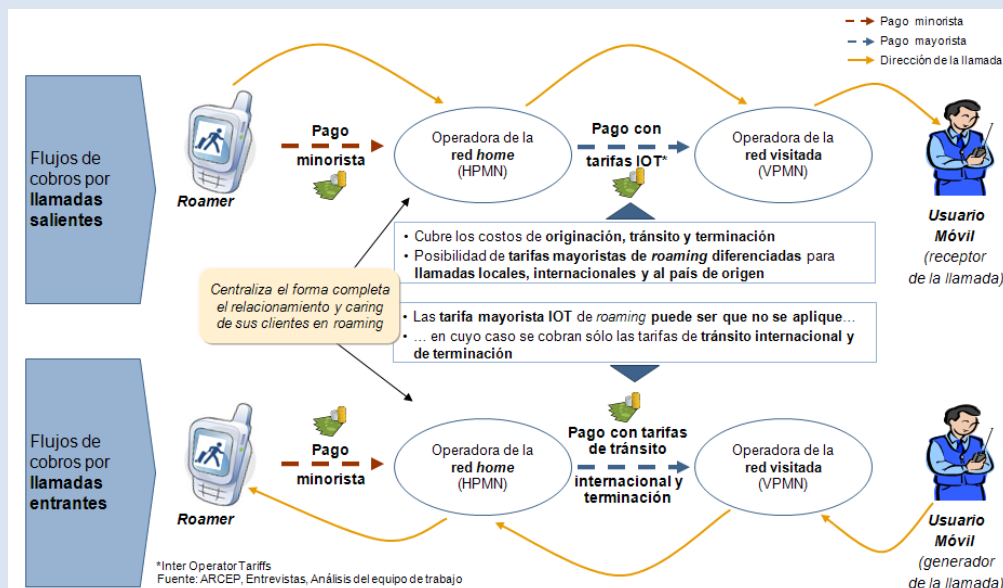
Pago minorista
Pago mayorista
Dirección de la llamada

Flujos de cobros por **llamadas salientes**

Roamer

Pago minorista

Operadora de la red *home* (HPMN)

Pago con tarifas IOT*

Operadora de la red visitada (VPMN)

Usuario Móvil (receptor de la llamada)

• Cubre los costos de originación, tránsito y terminación
• Posibilidad de tarifas mayoristas de *roaming* diferenciadas para llamadas locales, internacionales y al país de origen

Centraliza el forma completa el relacionamiento y caring de sus clientes en roaming

• Las tarifa mayorista IOT de *roaming* puede ser que no se aplique...
• ... en cuyo caso se cobran sólo las tarifas de tránsito internacional y de terminación

Flujos de cobros por **llamadas entrantes**

Roamer

Pago minorista

Operadora de la red *home* (HPMN)

Pago con tarifas de tránsito internacional y terminación

Operadora de la red visitada (VPMN)

Usuario Móvil (generador de la llamada)

*Inter Operator Tariffs
Fuente: ARCEP, Entrevistas, Análisis del equipo de trabajo